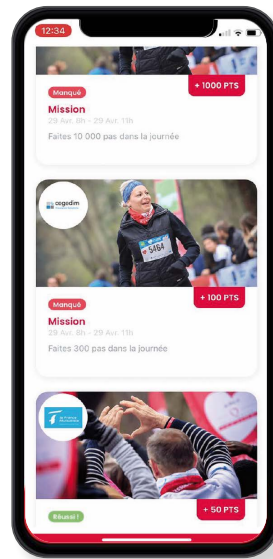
12:34

+ 1000 PTS

Manqué

Mission

29 Avr. 8h - 29 Avr. 11h

Faites 10 000 pas dans la journée

cegedim

5464

+ 100 PTS

Manqué

Mission

29 Avr. 8h - 29 Avr. 11h

Faites 300 pas dans la journée

+ 50 PTS

Réussi !